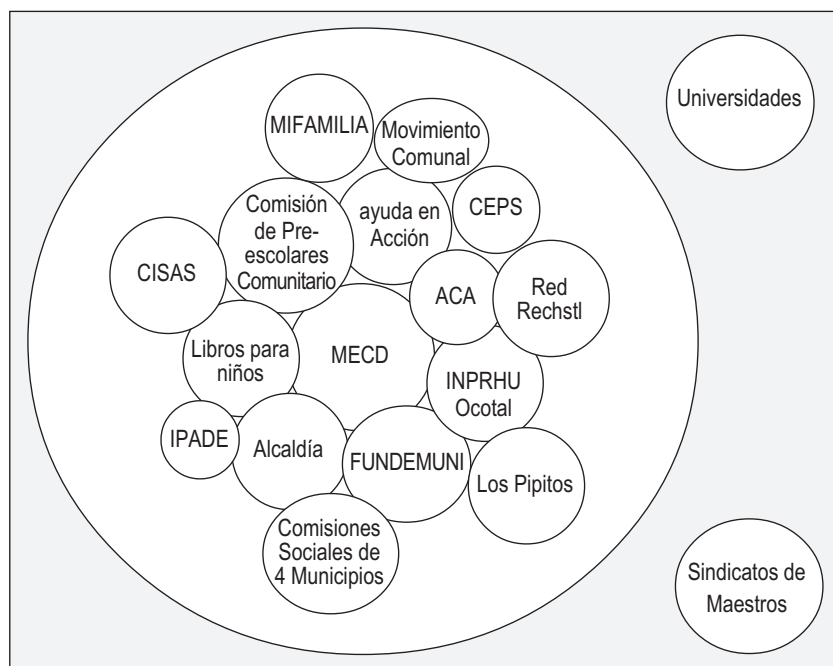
Universidades

MIFAMILIA

Movimiento Comunal

Comisión de Preescolares Comunitario

ayuda en Acción

CEPS

CISAS

ACA

Red Rechstl

Libros para niños

MECD

INPRHU Ocotal

IPADE

Alcaldía

FUNDEMUNI

Los Pipitos

Comisiones Sociales de 4 Municipios

Sindicatos de Maestros